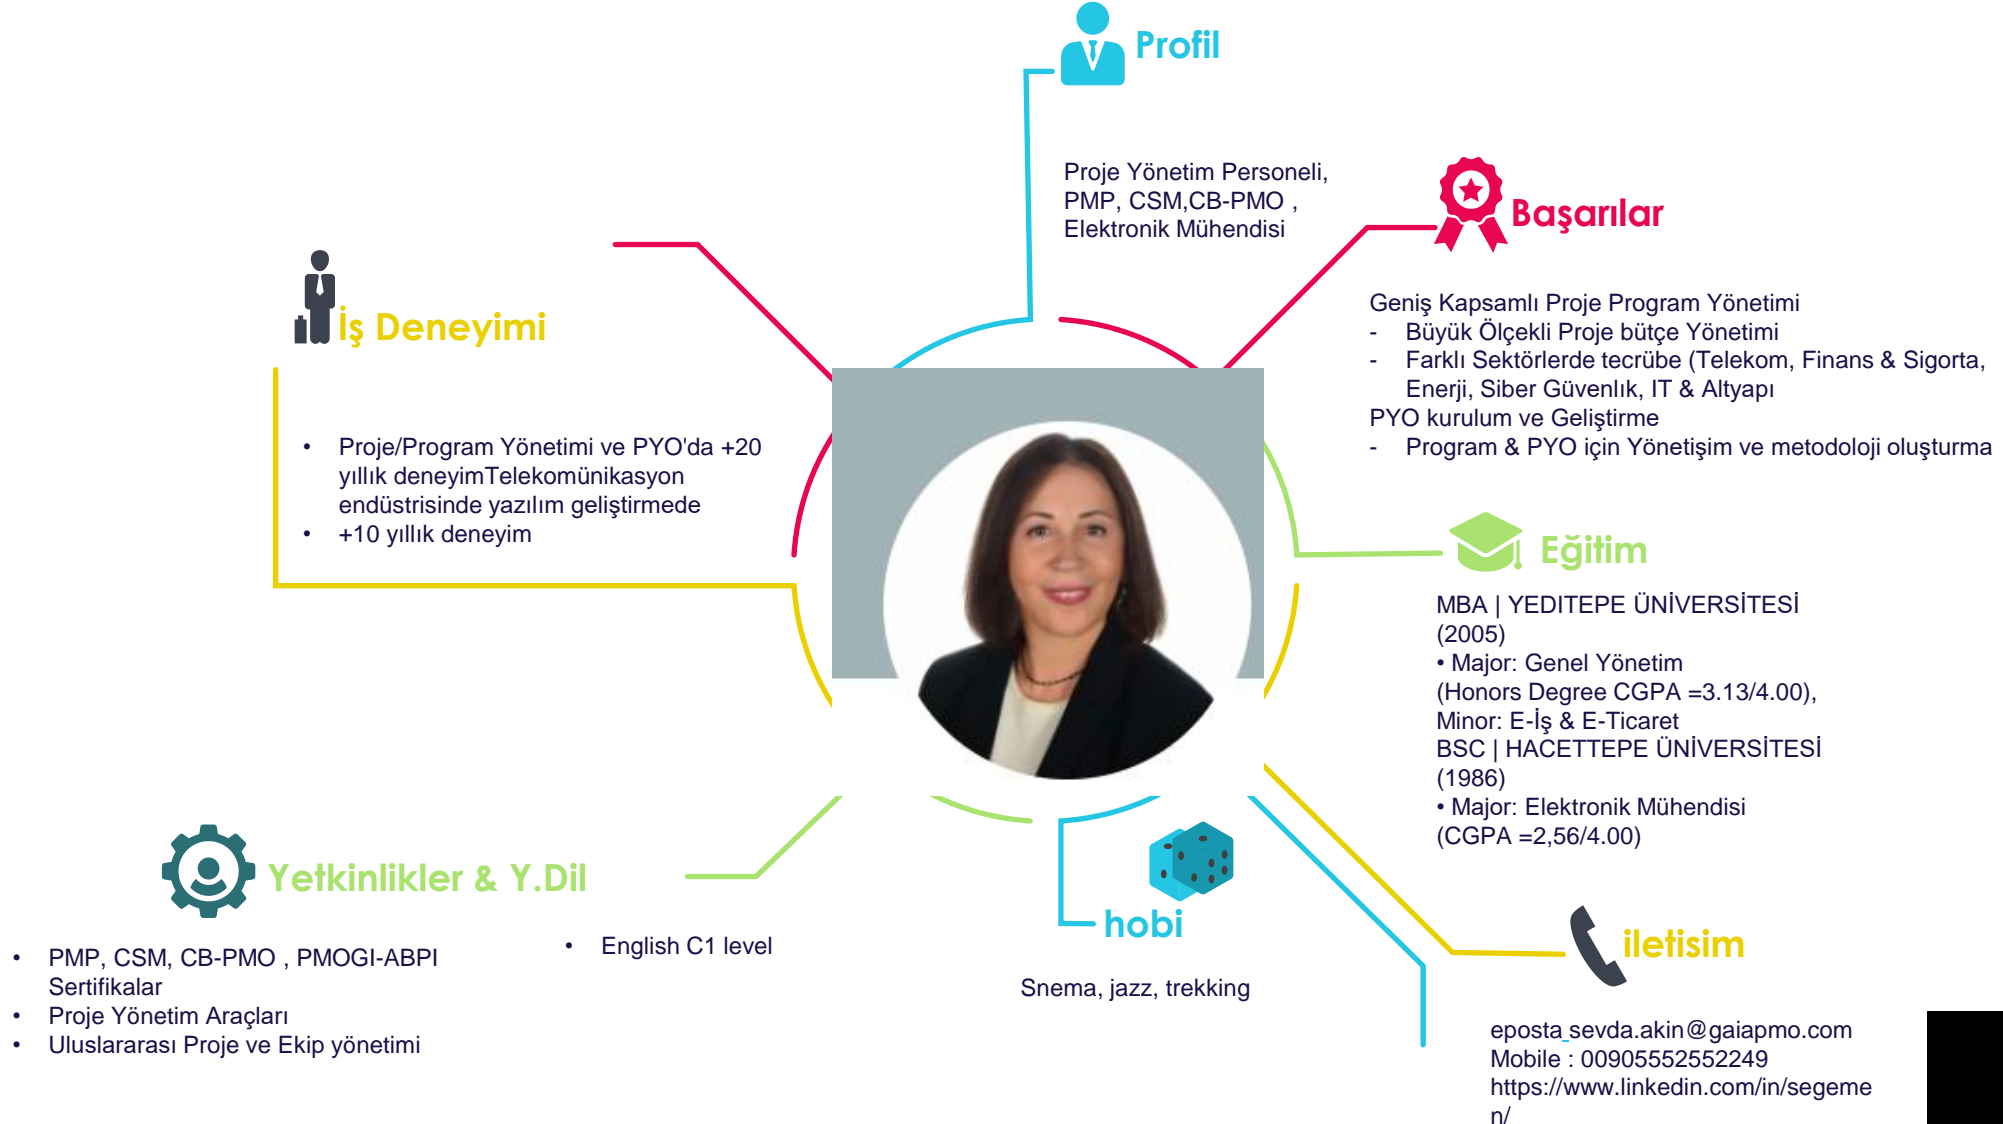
Profil

Proje Yönetim Personeli, PMP, CSM,CB-PMO , Elektronik Mühendisi

Başarılar

Geniş Kapsamlı Proje Program Yönetimi
- Büyük Ölçekli Proje bütçe Yönetimi
- Farklı Sektörlerde tecrübe (Telekom, Finans & Sigorta, Enerji, Siber Güvenlık, IT & Altyapı
PYO kurulum ve Geliştirme
- Program & PYO için Yönetişim ve metodoloji oluşturma

İş Deneyimi

• Proje/Program Yönetimi ve PYO'da +20 yıllık deneyimTelekomünikasyon endüstrisinde yazılım geliştirmede
• +10 yıllık deneyim

Eğitim

MBA | YEDITEPE ÜNİVERSİTESİ (2005)
• Major: Genel Yönetim (Honors Degree CGPA =3.13/4.00), Minor: E-İş & E-Ticaret
BSC | HACETTEPE ÜNİVERSİTESİ (1986)
• Major: Elektronik Mühendisi (CGPA =2,56/4.00)

Yetkinlikler & Y.Dil

• PMP, CSM, CB-PMO , PMOGI-ABPI Sertifikalar
• Proje Yönetim Araçları
• Uluslararası Proje ve Ekip yönetimi

• English C1 level

hobi

Snema, jazz, trekking

iletisim

eposta sevda.akin@gaiapmo.com
Mobile : 00905552552249
https://www.linkedin.com/in/segemen/